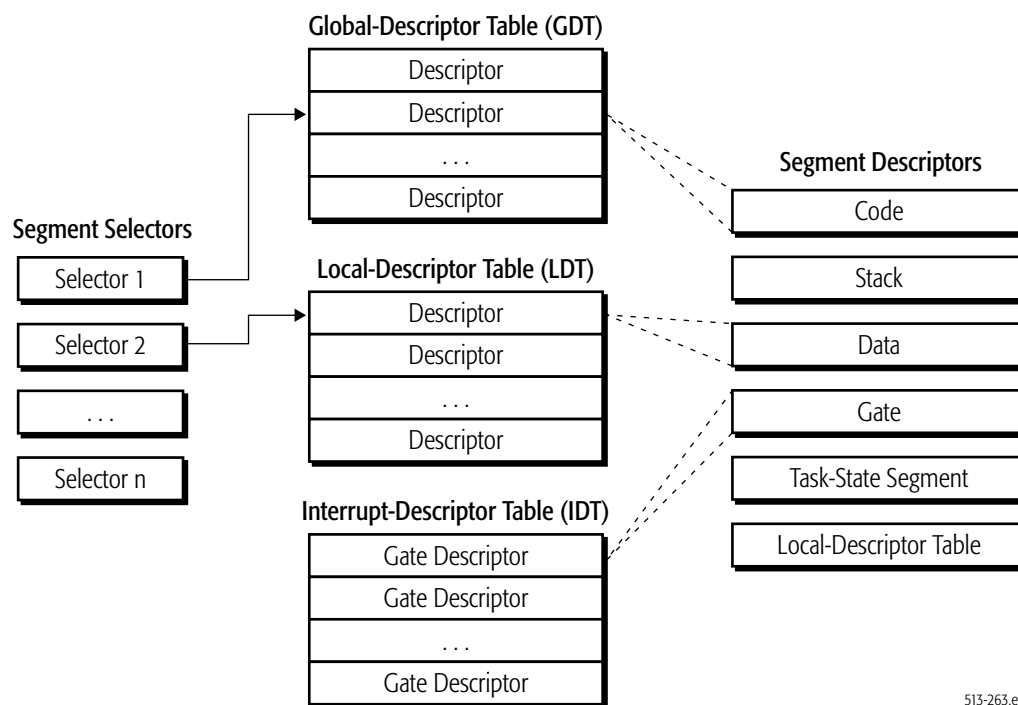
Global-Descriptor Table (GDT)

Descriptor

Descriptor

. . .

Descriptor

Segment Descriptors

Code

Stack

Data

Gate

Task-State Segment

Local-Descriptor Table

Segment Selectors

Selector 1

Selector 2

. . .

Selector n

Local-Descriptor Table (LDT)

Descriptor

Descriptor

. . .

Descriptor

Interrupt-Descriptor Table (IDT)

Gate Descriptor

Gate Descriptor

. . .

Gate Descriptor

513-263.e